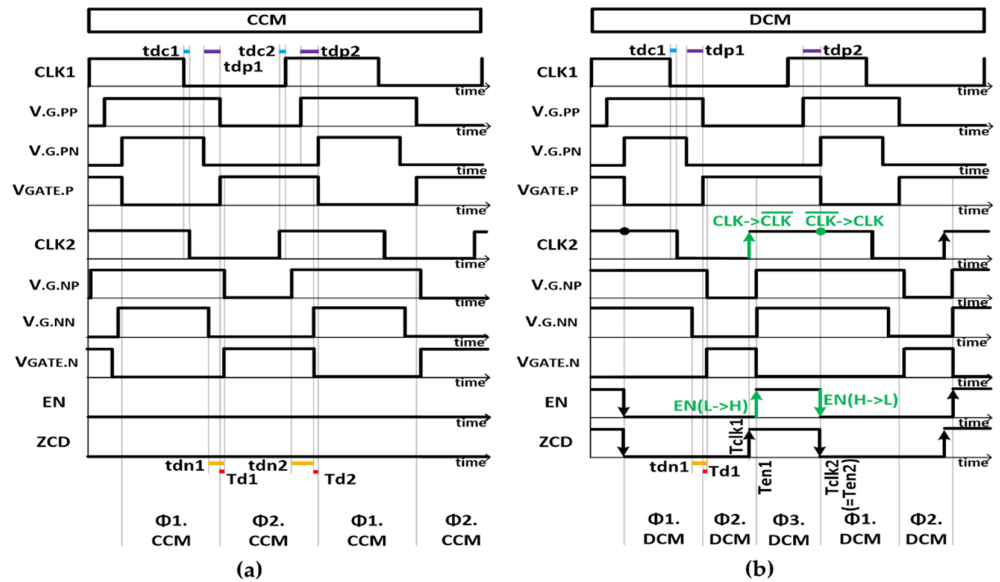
CCM

tdc1 tdp1 tdc2 tdp2

CLK1
time
V.G.PP
time
V.G.PN
time
VGATE.P
time
CLK2
time
V.G.NP
time
V.G.NN
time
VGATE.N
time
EN
time
ZCD
time

tdn1 Td1 tdn2 Td2

Φ1. CCM
Φ2. CCM
Φ1. CCM
Φ2. CCM

(a)

DCM

tdc1 tdp1 tdp2

CLK1
time
V.G.PP
time
V.G.PN
time
VGATE.P
time
CLK2
CLK->$\overline{CLK}$ $\overline{CLK}$->CLK
time
V.G.NP
time
V.G.NN
time
VGATE.N
time
EN
EN(L->H) EN(H->L)
time
ZCD
time

tdn1 Td1
Tclk1
Ten1
Tclk2 (=Ten2)

Φ1. DCM
Φ2. DCM
Φ3. DCM
Φ1. DCM
Φ2. DCM

(b)